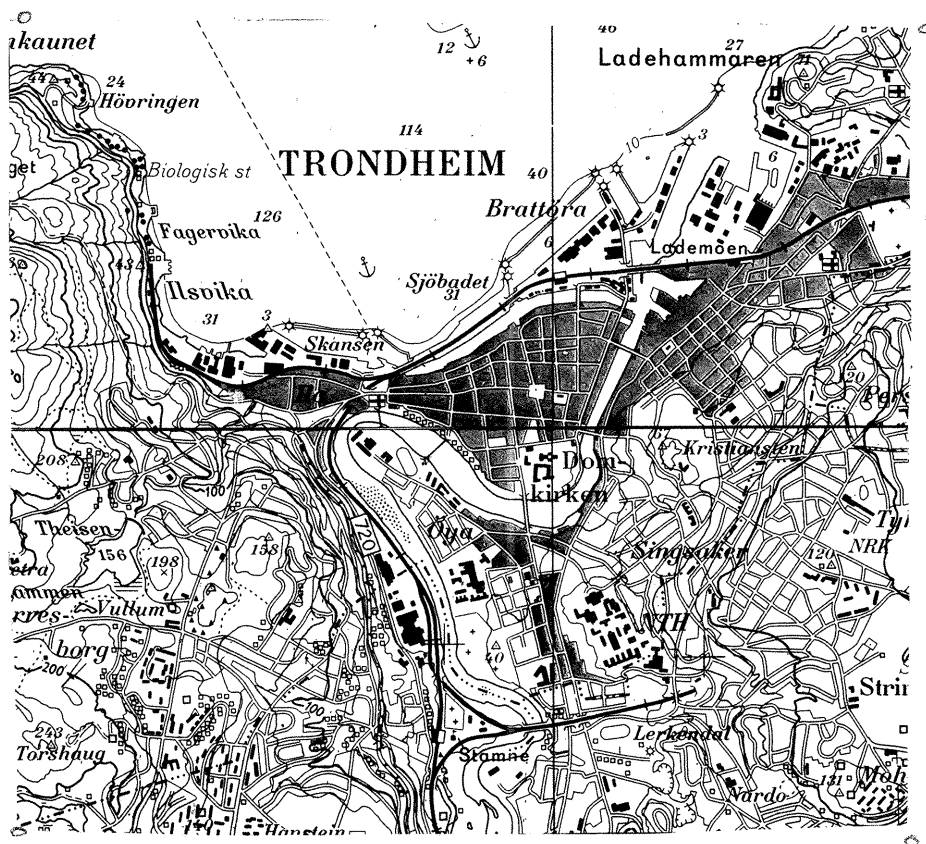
kaunet
44
24
Höoringen
12
+6
40
Ladehammaren
27
31
TRONDHEIM
114
get
Biologisk st
40
3
10
6
Fagervika
126
Brattøra
6
Lademoen
484
Ilsvika
Sjöbadet
31
31
3
Skansen
20
Per
208
100
Dom
kirken
Kristiansten
67
Theisen-
156
198
158
Øya
Singsaker
Ty
NRK
120
Vullum
borg
NTH
40
200
100
Stri
243
Torshaug
Stavne
Lerkendal
131
Moh
Nardo
Hästein